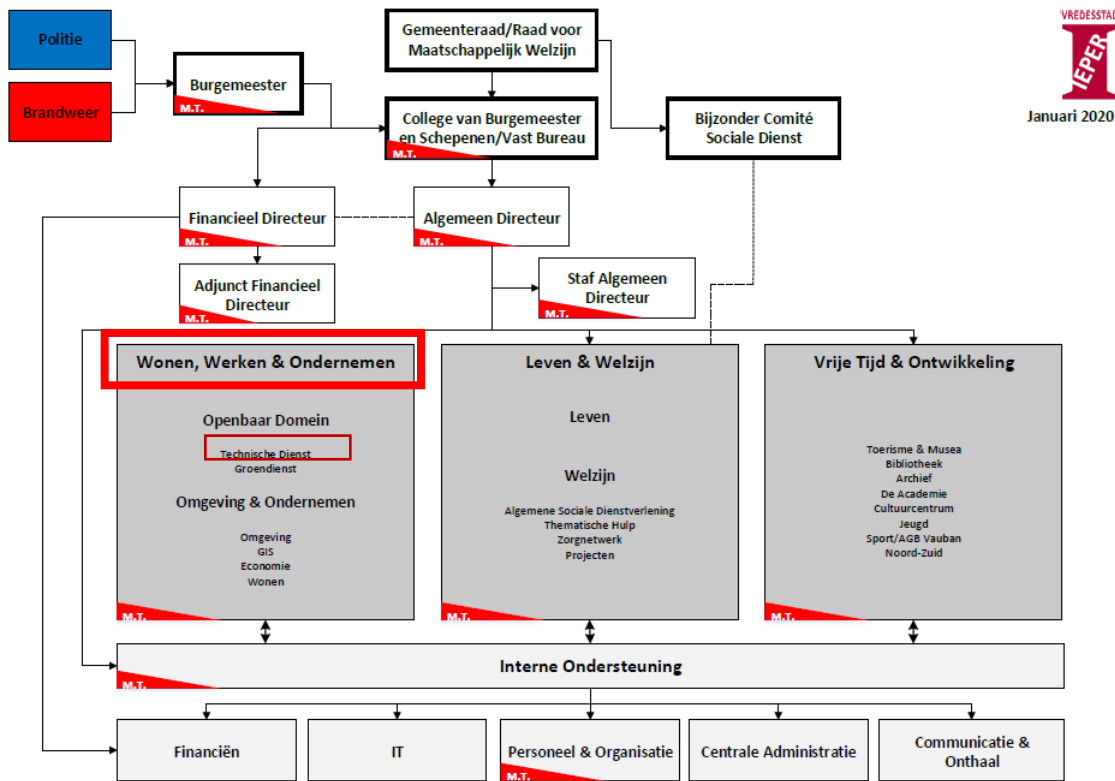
Politie

Brandweer

Burgemeester
M.T.

Gemeenteraad/Raad voor Maatschappelijk Welzijn

College van Burgemeester en Schepenen/Vast Bureau
M.T.

Bijzonder Comité Sociale Dienst

VREDESSTAD
IEPER
Januari 2020

Financieel Directeur
M.T.

Algemeen Directeur
M.T.

Adjunct Financieel Directeur
M.T.

Staf Algemeen Directeur
M.T.

Wonen, Werken & Ondernemen

Openbaar Domein

Technische Dienst
Groendienst

Omgeving & Ondernemen

Omgeving
GIS
Economie
Wonen
M.T.

Leven & Welzijn

Leven

Welzijn

Algemene Sociale Dienstverlening
Thematische Hulp
Zorgnetwerk
Projecten
M.T.

Vrije Tijd & Ontwikkeling

Toerisme & Musea
Bibliotheek
Archief
De Academie
Cultuurcentrum
Jeugd
Sport/AGB Vauban
Noord-Zuid
M.T.

Interne Ondersteuning
M.T.

Financiën

IT

Personeel & Organisatie
M.T.

Centrale Administratie

Communicatie & Onthaal